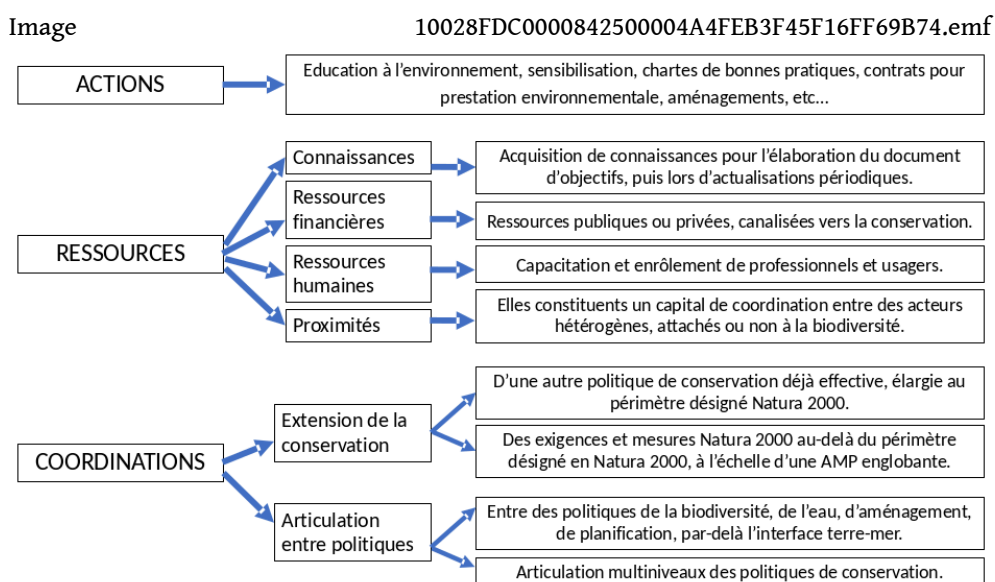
Image 10028FDC0000842500004A4FEB3F45F16FF69B74.emf

ACTIONS

Education à l'environnement, sensibilisation, chartes de bonnes pratiques, contrats pour prestation environnementale, aménagements, etc…

RESSOURCES

Connaissances

Acquisition de connaissances pour l'élaboration du document d'objectifs, puis lors d'actualisations périodiques.

Ressources financières

Ressources publiques ou privées, canalisées vers la conservation.

Ressources humaines

Capacitation et enrôlement de professionnels et usagers.

Proximités

Elles constituents un capital de coordination entre des acteurs hétérogènes, attachés ou non à la biodiversité.

COORDINATIONS

Extension de la conservation

D'une autre politique de conservation déjà effective, élargie au périmètre désigné Natura 2000.

Des exigences et mesures Natura 2000 au-delà du périmètre désigné en Natura 2000, à l'échelle d'une AMP englobante.

Articulation entre politiques

Entre des politiques de la biodiversité, de l'eau, d'aménagement, de planification, par-delà l'interface terre-mer.

Articulation multiniveaux des politiques de conservation.